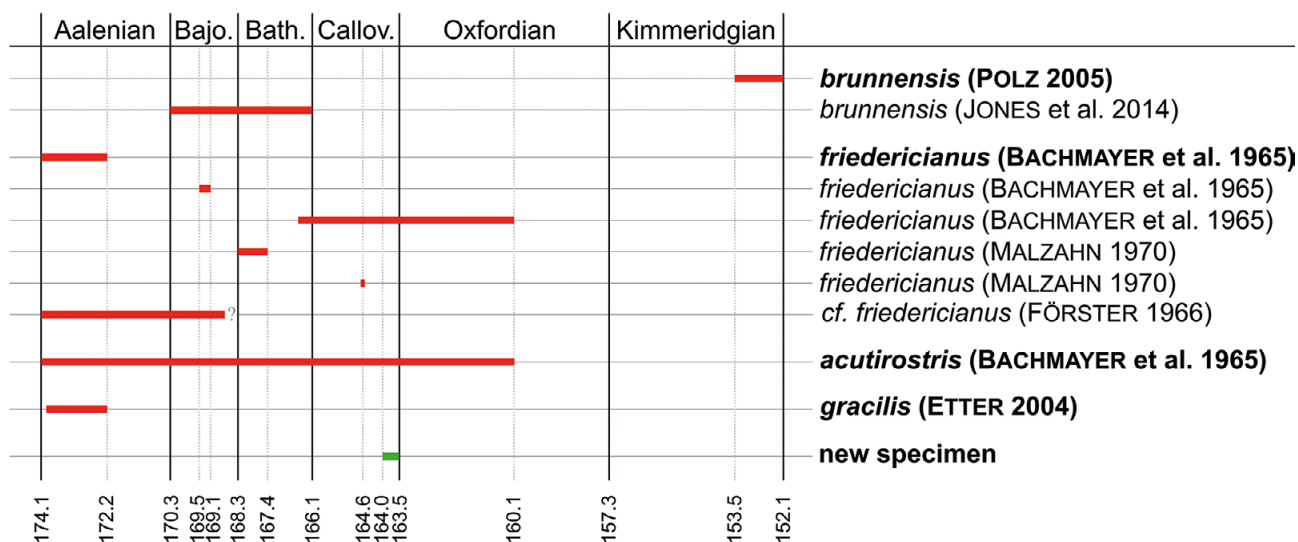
Aalenian | Bajo. | Bath. | Callov. | Oxfordian | Kimmeridgian

**brunnensis (POLZ 2005)**
brunnensis (JONES et al. 2014)
**friedericianus (BACHMAYER et al. 1965)**
friedericianus (BACHMAYER et al. 1965)
friedericianus (BACHMAYER et al. 1965)
friedericianus (MALZAHN 1970)
friedericianus (MALZAHN 1970)
cf. friedericianus (FÖRSTER 1966)
**acutirostris (BACHMAYER et al. 1965)**
**gracilis (ETTER 2004)**
**new specimen**

?

174.1 172.2 170.3 169.5 169.1 168.3 167.4 166.1 164.6 164.0 163.5 160.1 157.3 153.5 152.1